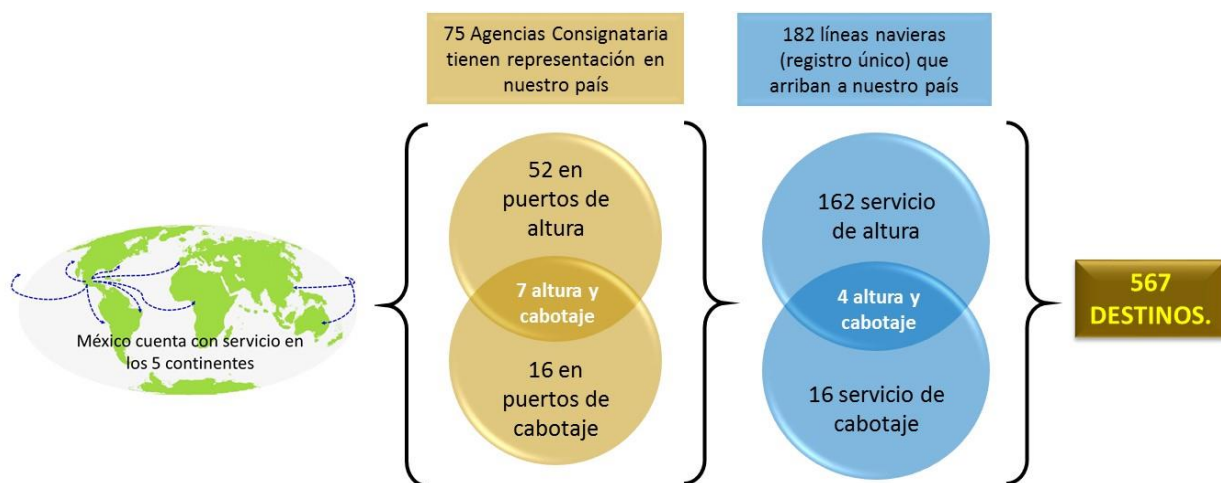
75 Agencias Consignataria tienen representación en nuestro país

182 líneas navieras (registro único) que arriban a nuestro país

México cuenta con servicio en los 5 continentes

52 en puertos de altura

7 altura y cabotaje

16 en puertos de cabotaje

162 servicio de altura

4 altura y cabotaje

16 servicio de cabotaje

567 DESTINOS.